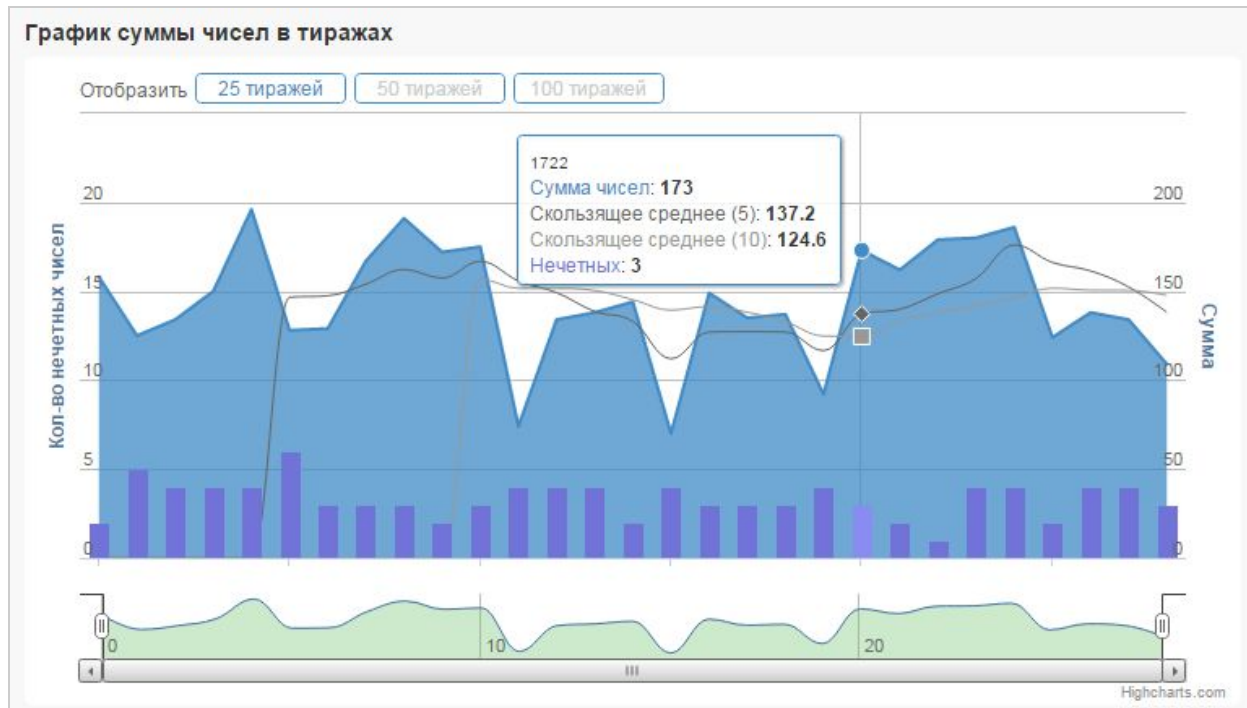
График суммы чисел в тиражах

Отобразить 25 тиражей 50 тиражей 100 тиражей

1722
Сумма чисел: 173
Скользящее среднее (5): 137.2
Скользящее среднее (10): 124.6
Нечетных: 3

Кол-во нечетных чисел

20
15
10
5
0

Сумма

200
150
100
50
0

0
10
20

Highcharts.com